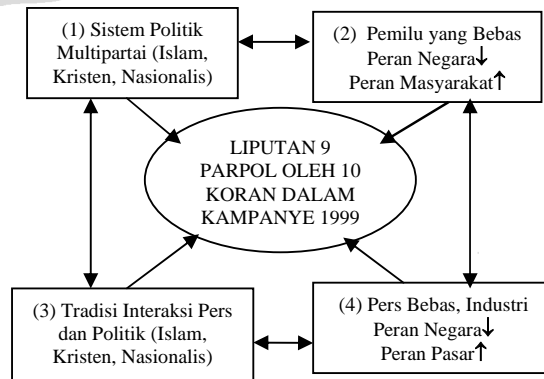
(1) Sistem Politik Multipartai (Islam, Kristen, Nasionalis)

(2) Pemilu yang Bebas
Peran Negara↓
Peran Masyarakat↑

LIPUTAN 9 PARPOL OLEH 10 KORAN DALAM KAMPANYE 1999

(3) Tradisi Interaksi Pers dan Politik (Islam, Kristen, Nasionalis)

(4) Pers Bebas, Industri
Peran Negara↓
Peran Pasar↑